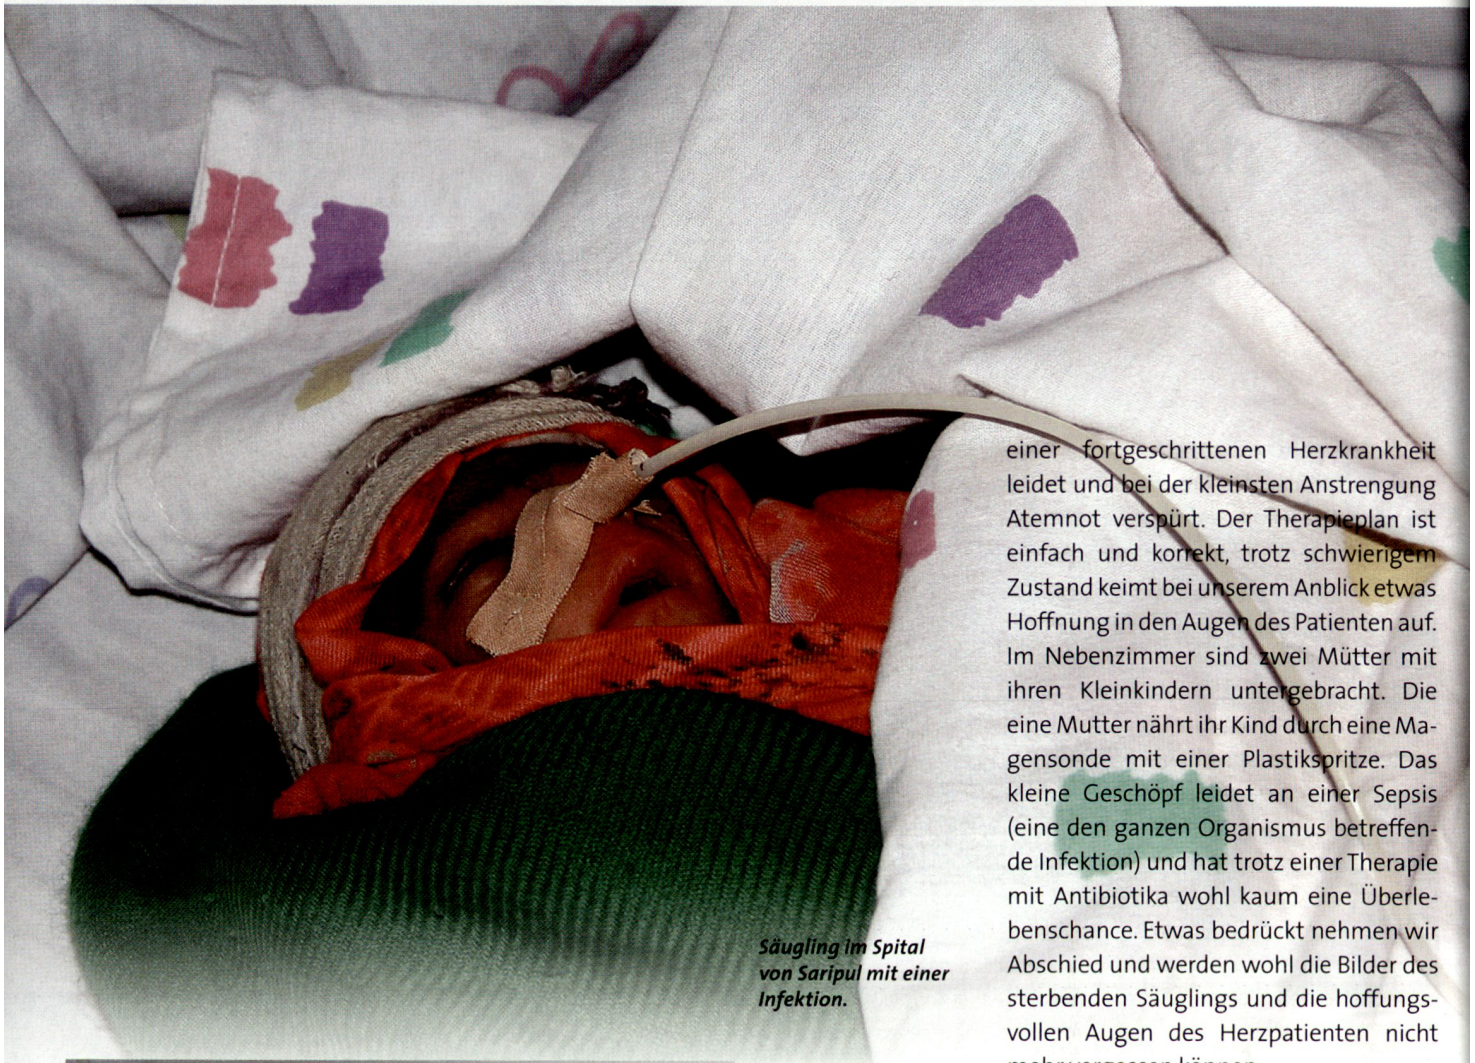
einer fortgeschrittenen Herzkrankheit leidet und bei der kleinsten Anstrengung Atemnot verspürt. Der Therapieplan ist einfach und korrekt, trotz schwierigem Zustand keimt bei unserem Anblick etwas Hoffnung in den Augen des Patienten auf. Im Nebenzimmer sind zwei Mütter mit ihren Kleinkindern untergebracht. Die eine Mutter nährt ihr Kind durch eine Magensonde mit einer Plastikspritze. Das kleine Geschöpf leidet an einer Sepsis (eine den ganzen Organismus betreffende Infektion) und hat trotz einer Therapie mit Antibiotika wohl kaum eine Überlebenschance. Etwas bedrückt nehmen wir Abschied und werden wohl die Bilder des sterbenden Säuglings und die hoffungsvollen Augen des Herzpatienten nicht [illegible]

Säugling im Spital von Saripul mit einer Infektion.